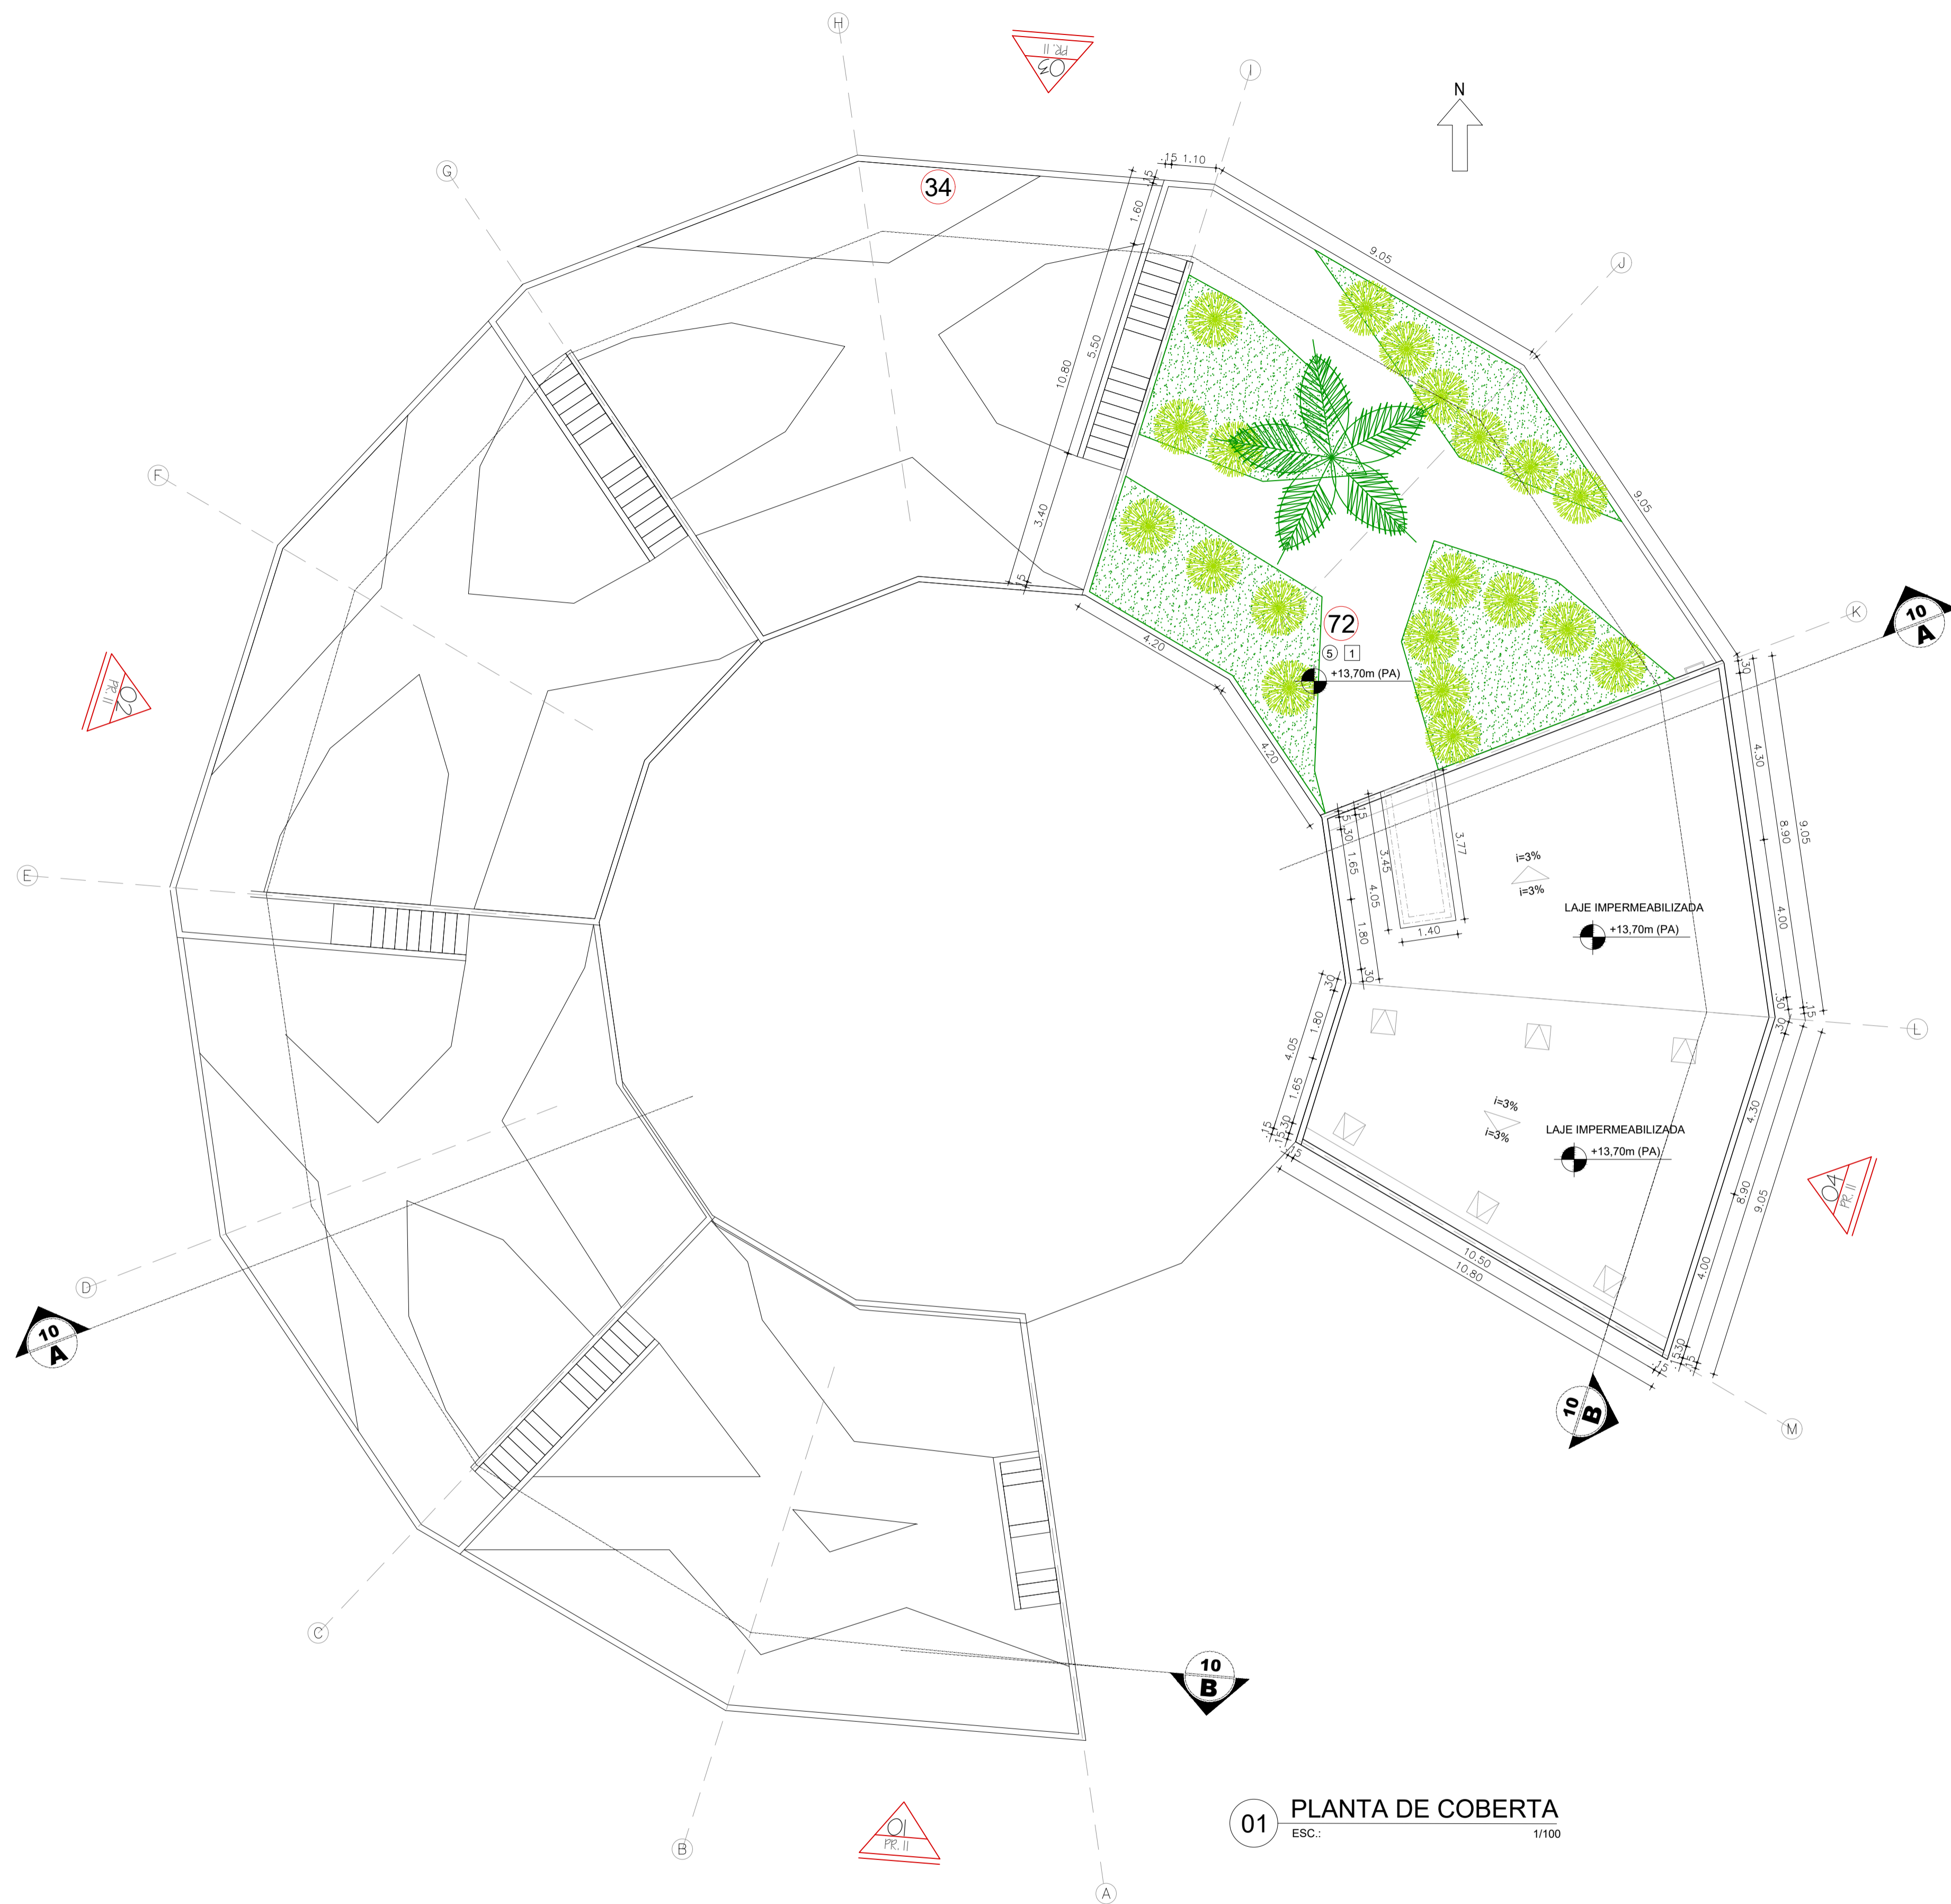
H
03
PR. II
I
N
.15 1.10
.15
34
G
1.60
9.05
J
5.50
10.80
F
3.40
9.05
.15
K
10
A
4.20
72
5 1
+13,70m (PA)
02
PR. II
4.20
.30
4.30
.15
.15
.30
3.45
3.77
8.90
9.05
1.65
i=3%
i=3%
E
4.05
LAJE IMPERMEABILIZADA
1.80
+13,70m (PA)
1.40
4.00
.30
.30
.30
.15
L
1.80
4.05
1.65
i=3%
i=3%
LAJE IMPERMEABILIZADA
.15
.30
+13,70m (PA)
4.30
.15
.15
04
PR. II
D
8.90
9.05
10
A
10.50
10.80
4.00
.15
.30
.15
10
B
M
C
10
B
01
PR. II
01 PLANTA DE COBERTA
ESC.: 1/100
B
A